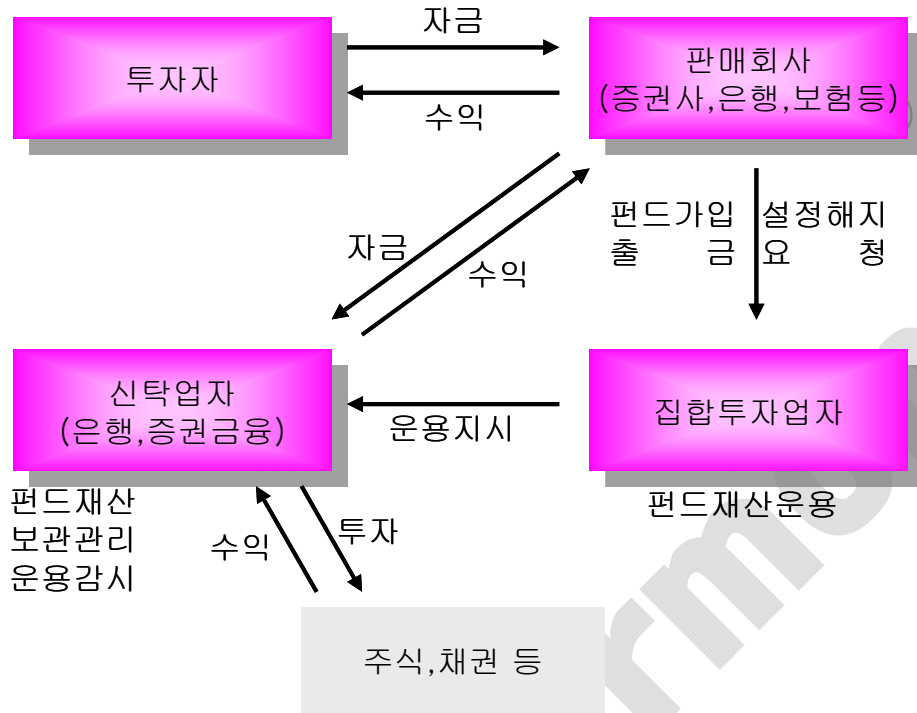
투자자

자금

수익

판매회사
(증권사,은행,보험등)

자금

수익

펀드가입 설정해지
출 금 요 청

신탁업자
(은행,증권금융)

운용지시

집합투자업자

펀드재산
보관관리
운용감시

수익

투자

펀드재산운용

주식,채권 등

rmo